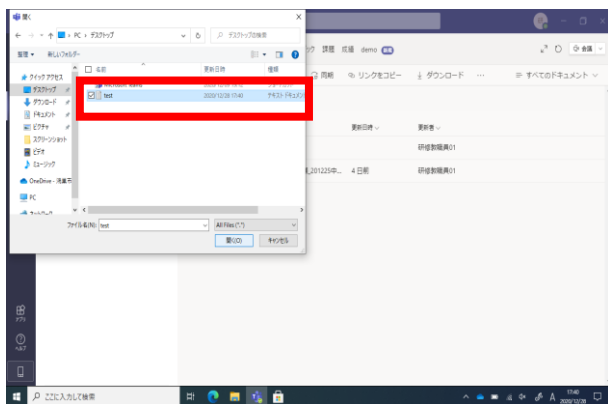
開く

← → ↑ PC > デスクトップ ↻ デスクトップの検索

整理 ▾ 新しいフォルダー

クイック アクセス
デスクトップ
ダウンロード
ドキュメント
ピクチャ
スクリーンショット
ビデオ
ミュージック
OneDrive - 茨城市
PC
ネットワーク

名前 更新日時 種類
test 2020/12/28 17:40 テキスト ドキュメント

ファイル名(N): test
All Files (*.*)
開く(O) キャンセル

ック 課題 成績 demo
同期 リンクをコピー ダウンロード ··· すべてのドキュメント
更新日時 更新者
研修教職員01
_201225中... 4 日前 研修教職員01

アプリ
ヘルプ

ここに入力して検索
17:40
2020/12/28